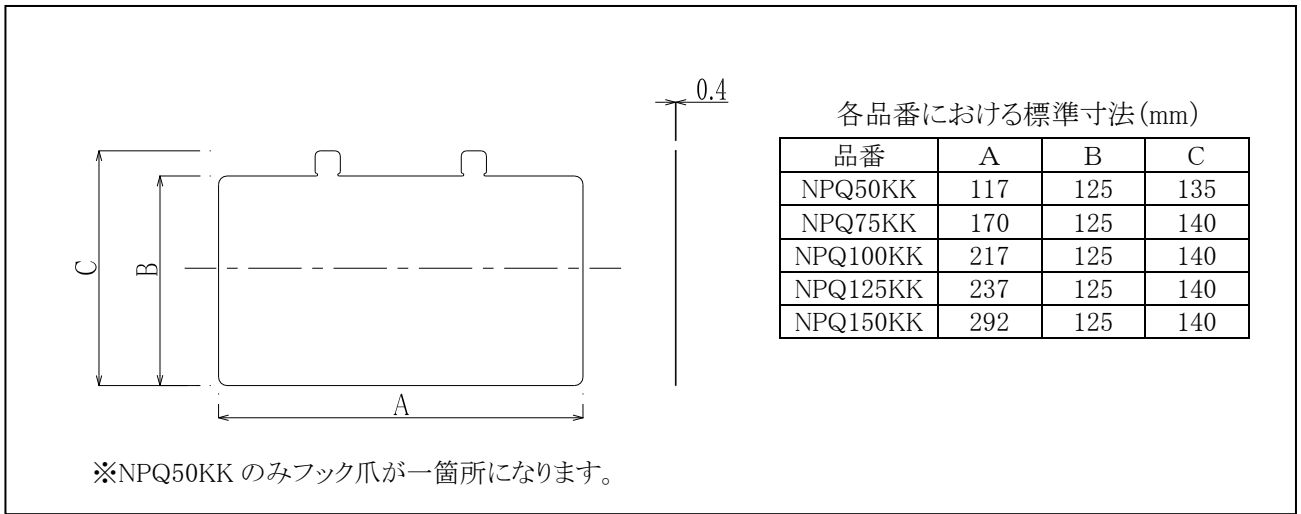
0.4

C

B

A

各品番における標準寸法(mm)

| 品番 | A | B | C |
|---|---|---|---|
| NPQ50KK | 117 | 125 | 135 |
| NPQ75KK | 170 | 125 | 140 |
| NPQ100KK | 217 | 125 | 140 |
| NPQ125KK | 237 | 125 | 140 |
| NPQ150KK | 292 | 125 | 140 |

※NPQ50KK のみフック爪が一箇所になります。